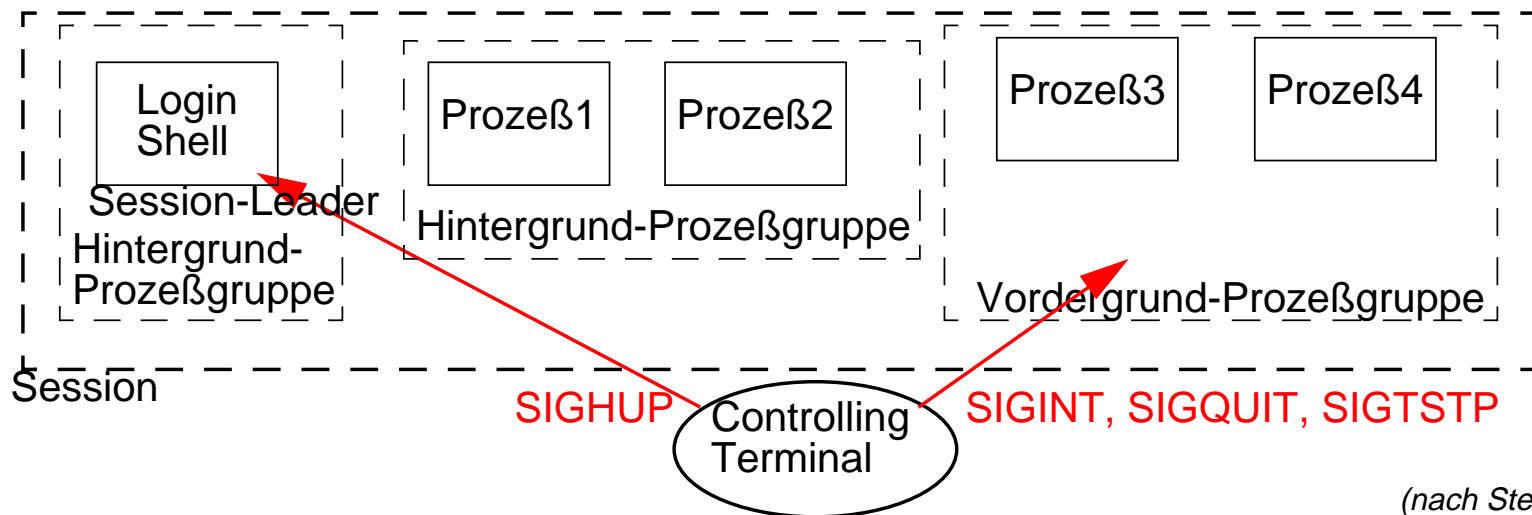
Login Shell

Session-Leader

Hintergrund-Prozeßgruppe

Prozeß1

Prozeß2

Hintergrund-Prozeßgruppe

Prozeß3

Prozeß4

Vordergrund-Prozeßgruppe

Session

SIGHUP

Controlling Terminal

SIGINT, SIGQUIT, SIGTSTP

(nach Ste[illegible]